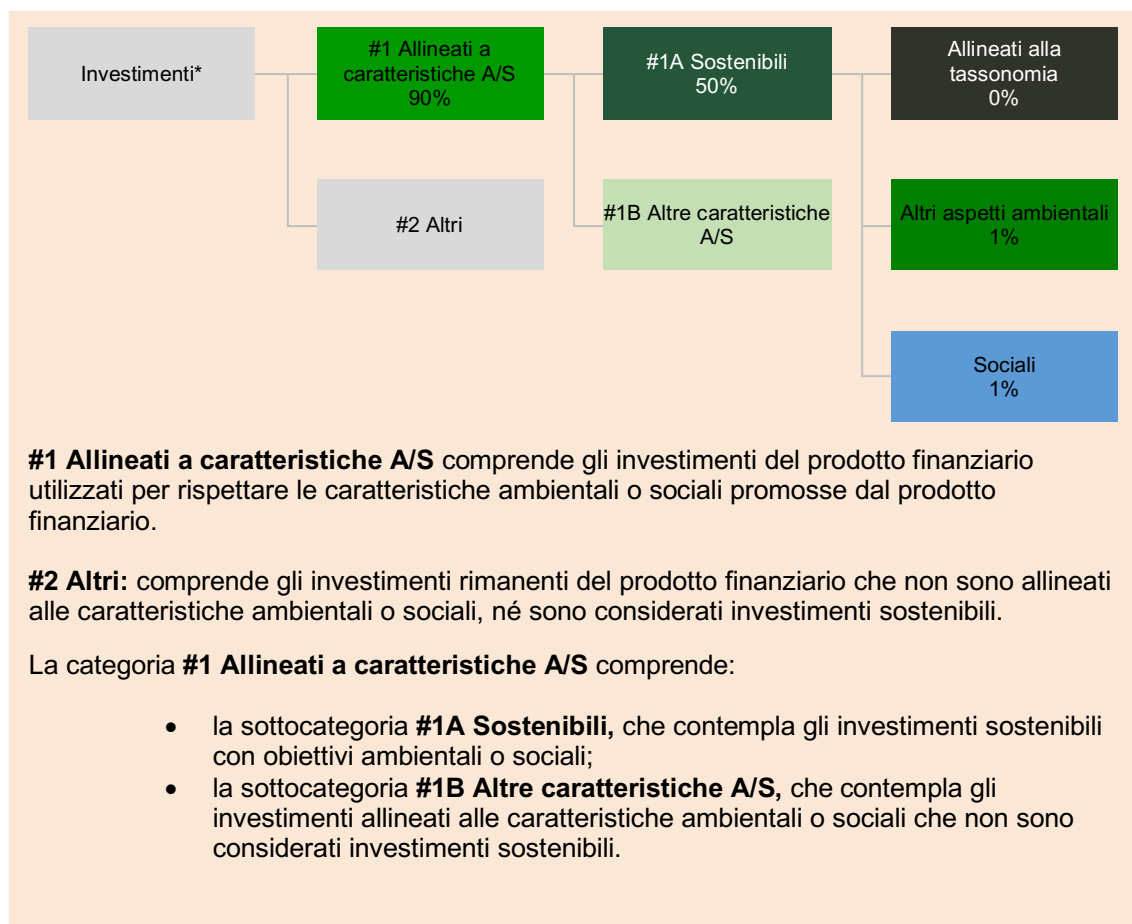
Investimenti*

#1 Allineati a caratteristiche A/S
90%

#1A Sostenibili
50%

Allineati alla tassonomia
0%

#2 Altri

#1B Altre caratteristiche A/S

Altri aspetti ambientali
1%

Sociali
1%

**#1 Allineati a caratteristiche A/S** comprende gli investimenti del prodotto finanziario utilizzati per rispettare le caratteristiche ambientali o sociali promosse dal prodotto finanziario.

**#2 Altri:** comprende gli investimenti rimanenti del prodotto finanziario che non sono allineati alle caratteristiche ambientali o sociali, né sono considerati investimenti sostenibili.

La categoria **#1 Allineati a caratteristiche A/S** comprende:

- la sottocategoria **#1A Sostenibili,** che contempla gli investimenti sostenibili con obiettivi ambientali o sociali;
- la sottocategoria **#1B Altre caratteristiche A/S,** che contempla gli investimenti allineati alle caratteristiche ambientali o sociali che non sono considerati investimenti sostenibili.